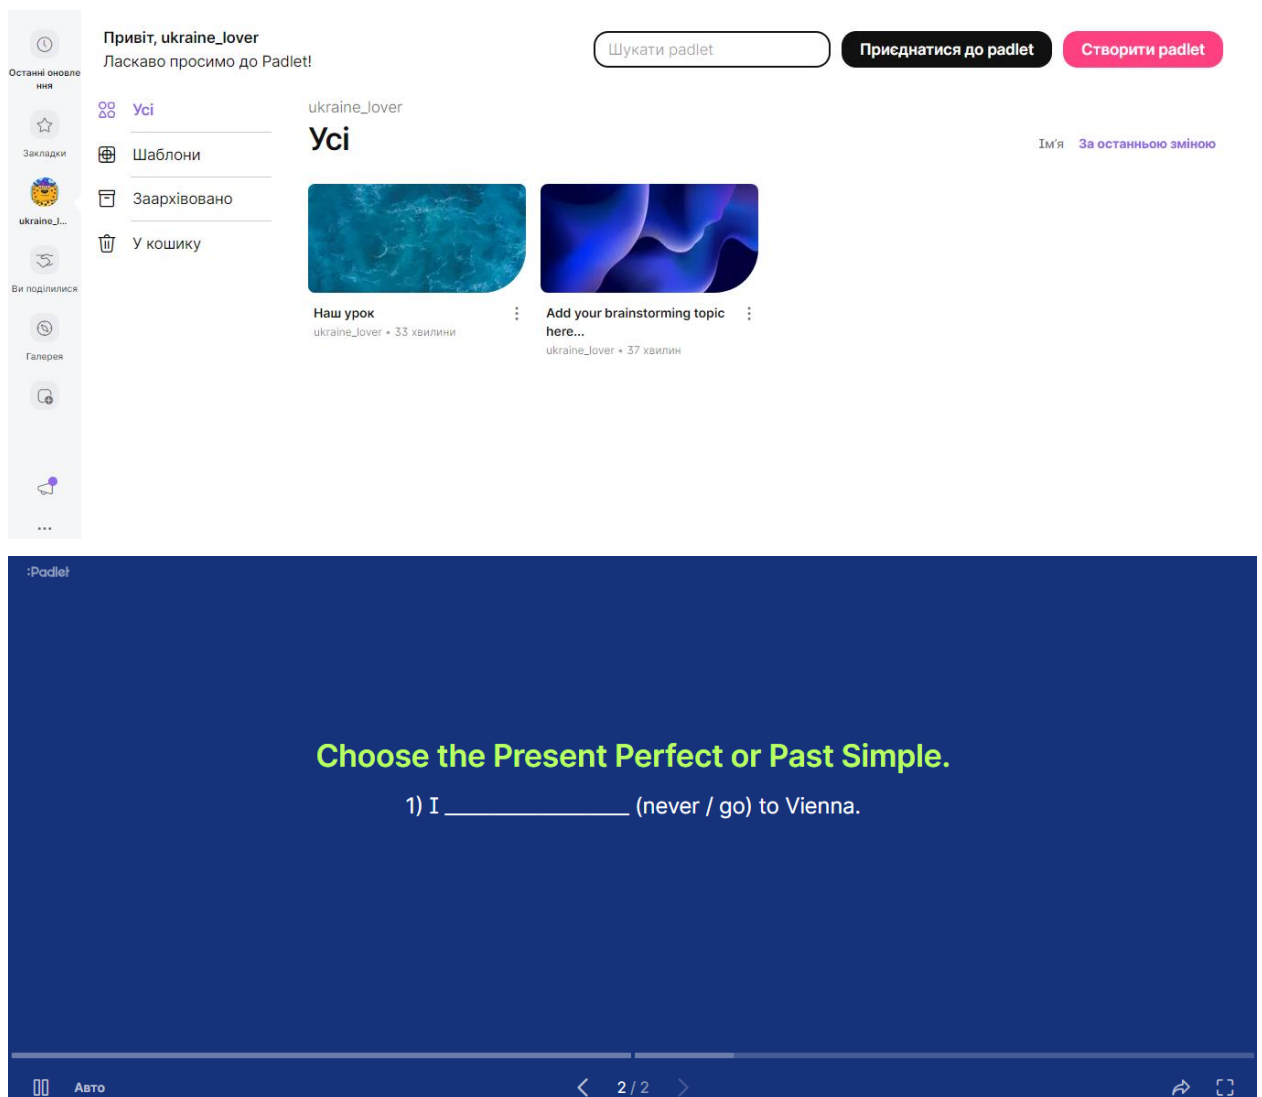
Останні оновлення

Закладки

ukraine_l...

Ви поділилися

Галерея

...

Привіт, ukraine_lover
Ласкаво просимо до Padlet!

Шукати padlet

Приєднатися до padlet

Створити padlet

Усі

Шаблони

Заархівовано

У кошику

ukraine_lover

Усі

Ім'я За останньою зміною

Наш урок
ukraine_lover • 33 хвилини

Add your brainstorming topic here...
ukraine_lover • 37 хвилин

:Padlet

Choose the Present Perfect or Past Simple.

1) I ______________ (never / go) to Vienna.

Авто

2 / 2